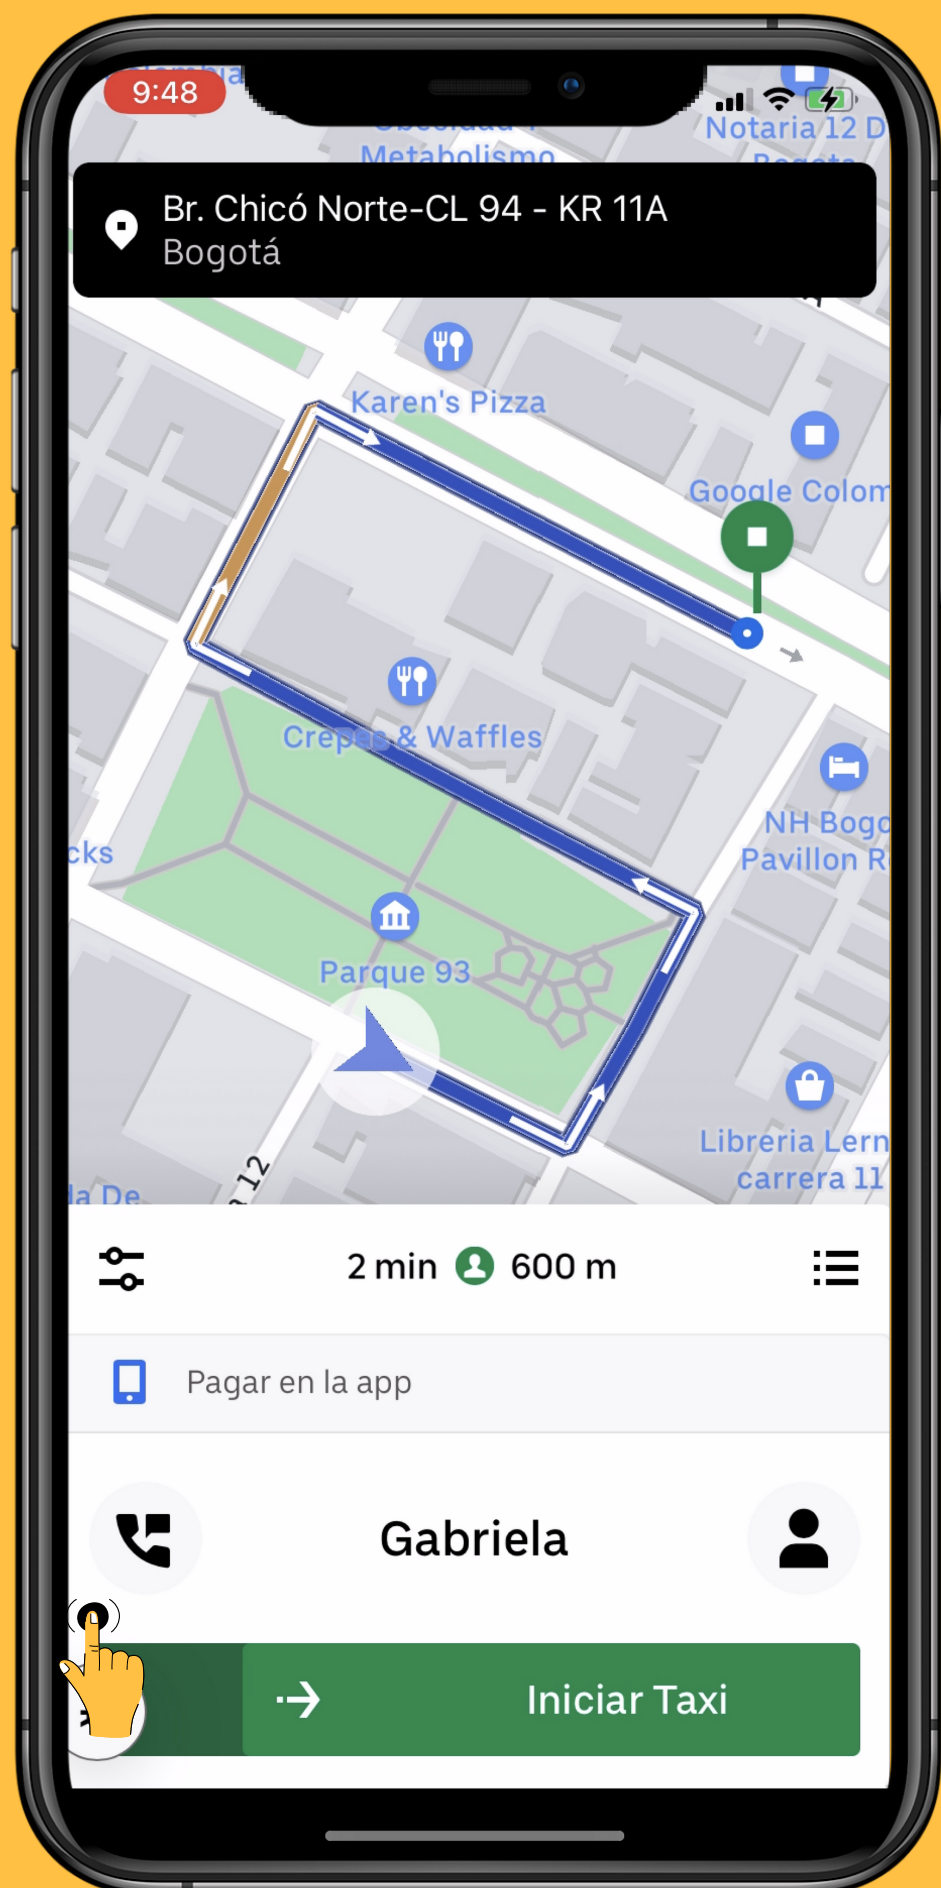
9:48

Notaria 12 D

Metabolismo

Br. Chicó Norte-CL 94 - KR 11A
Bogotá

Karen's Pizza

Google Colom

Crepes & Waffles

NH Bogo
Pavillon R

cks

Parque 93

Libreria Lern
carrera 11

la De

12

2 min 600 m

Pagar en la app

Gabriela

Iniciar Taxi